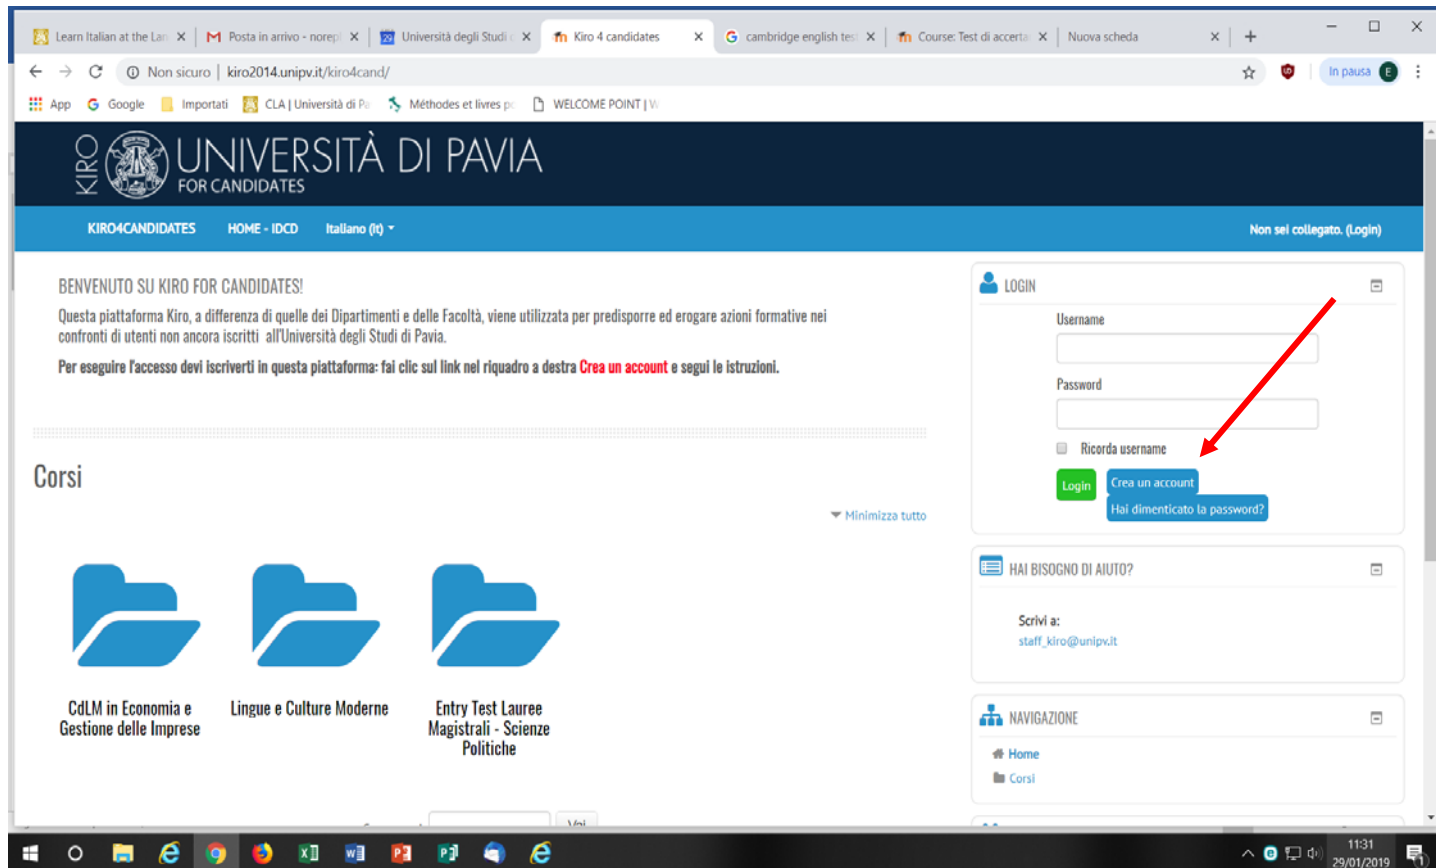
Learn Italian at the Lan ×
Posta in arrivo - norepl ×
Università degli Studi ×
Kiro 4 candidates ×
cambridge english test ×
Course: Test di accerta ×
Nuova scheda ×
+

Non sicuro | kiro2014.unipv.it/kiro4cand/

In pausa E

App Google Importati CLA | Università di Pa Méthodes et livres pc WELCOME POINT | W

KIRO UNIVERSITÀ DI PAVIA
FOR CANDIDATES

KIRO4CANDIDATES HOME - IDCD Italiano (It) ▾
Non sei collegato. (Login)

BENVENUTO SU KIRO FOR CANDIDATES!

Questa piattaforma Kiro, a differenza di quelle dei Dipartimenti e delle Facoltà, viene utilizzata per predisporre ed erogare azioni formative nei confronti di utenti non ancora iscritti all'Università degli Studi di Pavia.

Per eseguire l'accesso devi iscriverti in questa piattaforma: fai clic sul link nel riquadro a destra Crea un account e segui le istruzioni.

Corsi

▾ Minimizza tutto

CdLM in Economia e Gestione delle Imprese

Lingue e Culture Moderne

Entry Test Lauree Magistrali - Scienze Politiche

Vai

LOGIN

Username

Password

Ricorda username

Login
Crea un account
Hai dimenticato la password?

HAI BISOGNO DI AIUTO?

Scrivi a:
staff_kiro@unipv.it

NAVIGAZIONE

Home
Corsi

11:31
29/01/2019